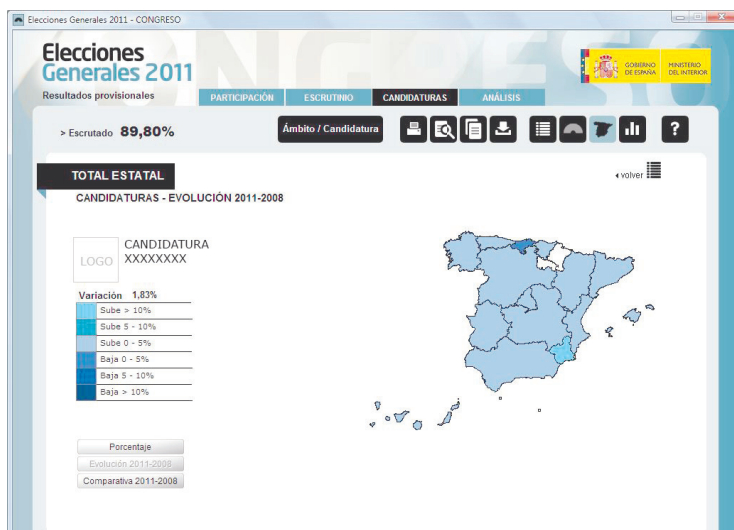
Elecciones Generales 2011 - CONGRESO

Elecciones Generales 2011

Resultados provisionales

GOBIERNO DE ESPAÑA MINISTERIO DEL INTERIOR

PARTICIPACIÓN ESCRUTINIO CANDIDATURAS ANÁLISIS

> Escrutado 89,80%

Ámbito / Candidatura

?

TOTAL ESTATAL

◂ volver

CANDIDATURAS - EVOLUCIÓN 2011-2008

LOGO

CANDIDATURA XXXXXXXX

Variación 1,83%

Sube > 10%
Sube 5 - 10%
Sube 0 - 5%
Baja 0 - 5%
Baja 5 - 10%
Baja > 10%

Porcentaje
Evolución 2011-2008
Comparativa 2011-2008